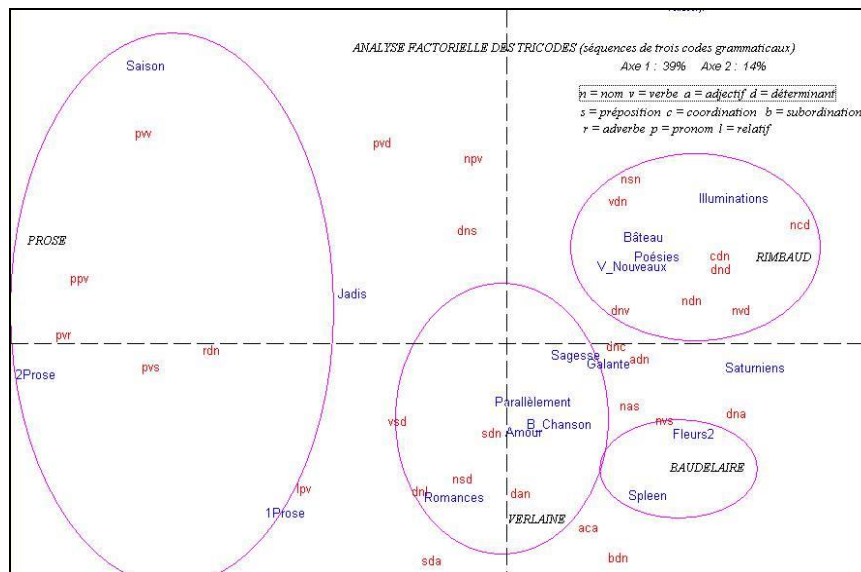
ANALYSE FACTORIELLE DES TRICODES (séquences de trois codes grammaticaux)
Axe 1 : 39% Axe 2 : 14%

n = nom v = verbe a = adjectif d = déterminant
s = préposition c = coordination b = subordination
r = adverbe p = pronom l = relatif

Saison
pvv
pvd
npv
nsn
vdn
Illuminations
ncd
dns
PROSE
Bâteau
Poésies
cdn
dnd
RIMBAUD
V_Nouveaux
ppv
Jadis
dnv
ndn
nvd
pvr
rdn
dnc
Sagesse
Galante
adn
2Prose
pvs
Saturniens
Parallèlement
nas
dna
vsd
nvs
sdn
Amour
B_Chanson
Fleurs2
BAUDELAIRE
nsd
lpv
dnl
Romances
dan
Spleen
1Prose
VERLAINE
aca
sda
bdn